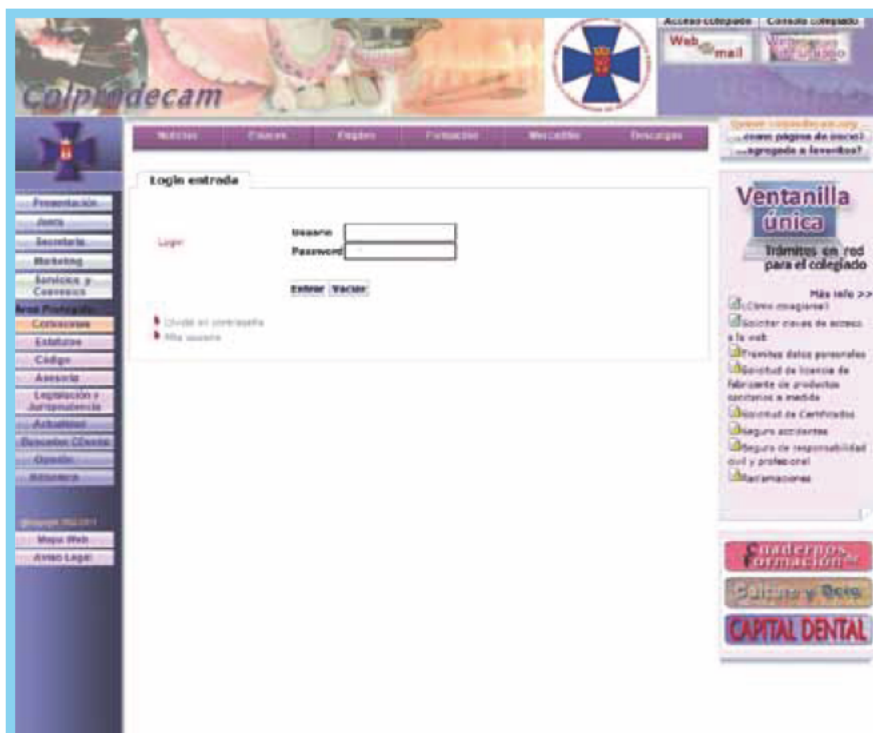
Acceso colegiado | Consulta colegiado

Colprodecam

Web mail

Noticias | Enlaces | Empleo | Formación | Mercadillo | Descargas

Quiere colprodecam.org ...como página de inicio? ...agregado a favoritos?

Presentación
Junta
Secretaría
Marketing
Servicios y Convenios
Area Protegida
Colegiados
Estatutos
Código
Asesoría
Legislación y Jurisprudencia
Actualidad
Descuentos CDental
Opinión
Actualidad

Mapa Web
Aviso Legal

Login entrada

Login

Usuario
Password

Entrar | Vaciar

Olvidé mi contraseña
Mis usuario

Ventanilla única
Trámites en red para el colegiado

Más info >>
¿Cómo colegiarse?
Solicitar claves de acceso a la web
Trámites datos personales
Solicitud de licencia de fabricante de productos sanitarios a medida
Solicitud de Certificados
Seguro accidentes
Seguro de responsabilidad civil y profesional
Reclamaciones

Cuadernos formación
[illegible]
CAPITAL DENTAL